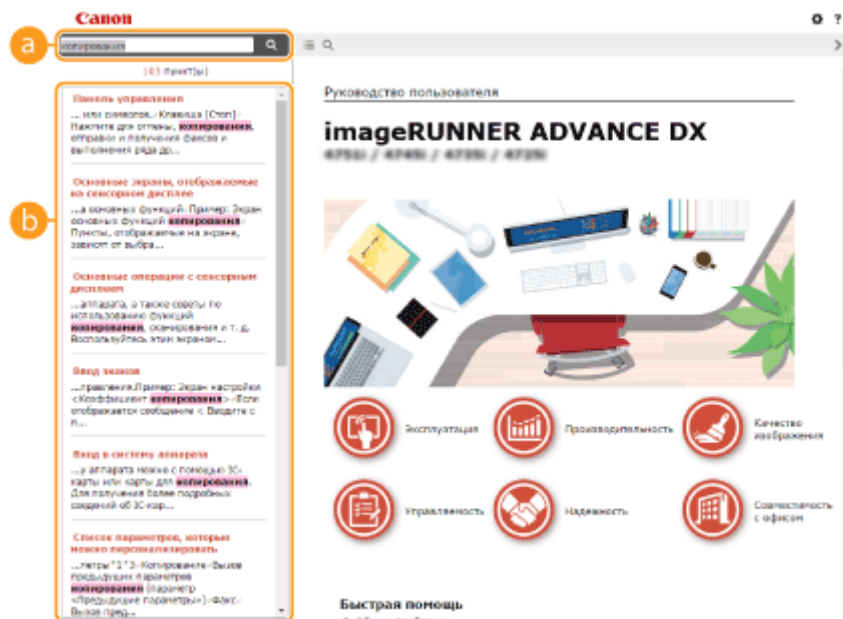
Canon

a

копирования

103 пункт(ы)

b

Панель управления
... или символов.-Клавиша [Стоп]: Нажмите для отмены копирования, отправки и получения факсов и выполнения ряда др...

Основные экраны, отображаемые на сенсорном дисплее
...в основных функций.-Пример: Экран основных функций копирования-Пункты, отображаемые на экране, зависят от выбра...

Основные операции с сенсорным дисплеем
...аппарата, а также советы по использованию функций копирования, сканирования и т. д. Воспользуйтесь этим экрано...

Ввод знаков
...правления.Пример: Экран «настройки <Коэффициент копирования>»-Если отображается сообщение < Введите с п...

Вход в систему аппарата
...в аппарата можно с помощью IC-карты или карты для копирования. Для получения более подробных сведений об IC-кар...

Список параметров, которые можно персонализировать
...метры"1"3-Копирование-Вызов предыдущих параметров копирования (параметр «Предыдущие параметры»)-Факс-Вызов пред...

Руководство пользователя

imageRUNNER ADVANCE DX

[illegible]

Эксплуатация

Производительность

Качество изображения

Управляемость

Надежность

Совместимость с офисом

Быстрая помощь